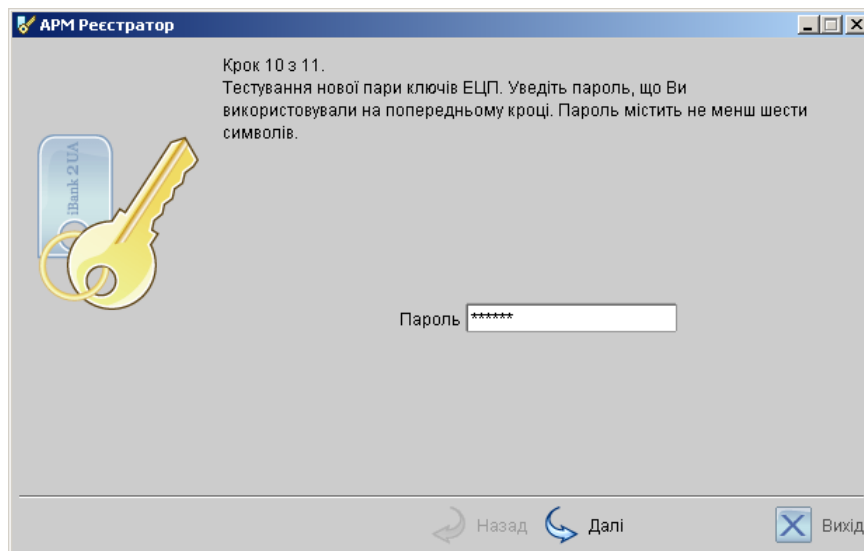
АРМ Реєстратор

Крок 10 з 11.
Тестування нової пари ключів ЕЦП. Уведіть пароль, що Ви використовували на попередньому кроці. Пароль містить не менш шести символів.

iBank 2UA

Пароль ******

Назад Далі Вихід